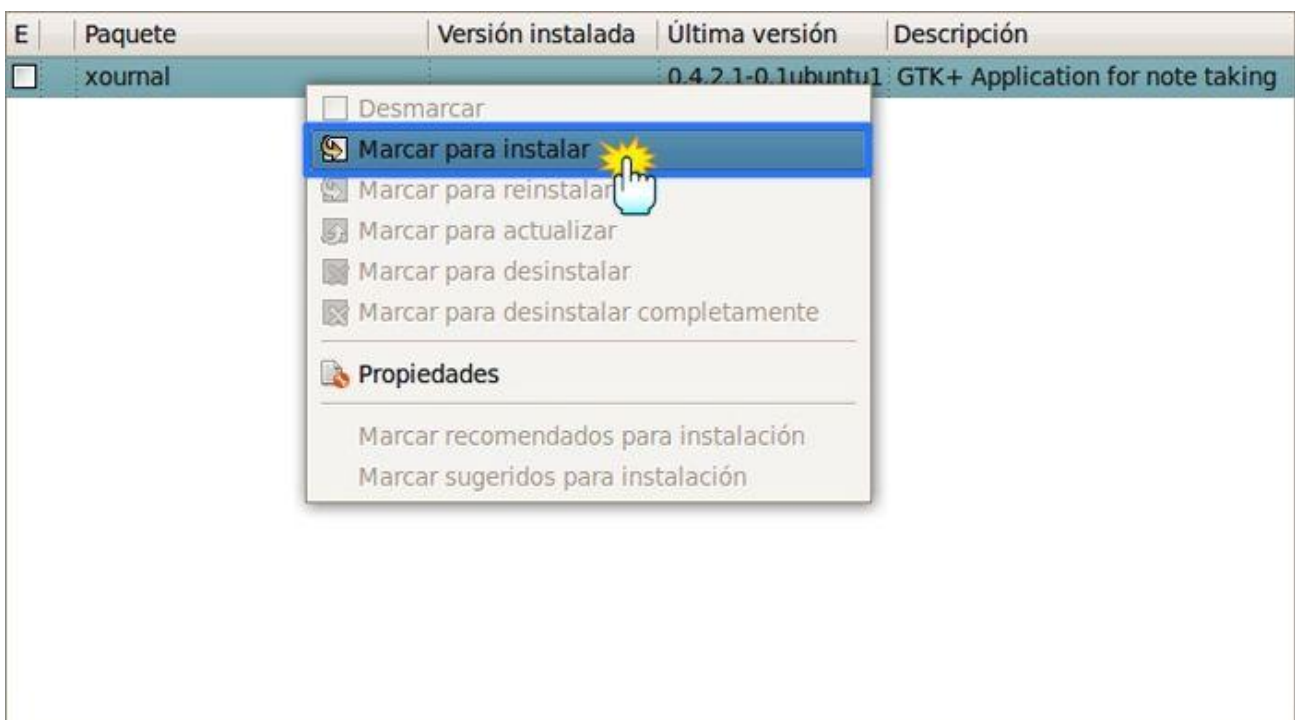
| E | Paquete | Versión instalada | Última versión | Descripción |
|---|---|---|---|---|
|  | xournal |  | 0.4.2.1-0.1ubuntu1 | GTK+ Application for note taking |

Desmarcar
Marcar para instalar
Marcar para reinstalar
Marcar para actualizar
Marcar para desinstalar
Marcar para desinstalar completamente
Propiedades
Marcar recomendados para instalación
Marcar sugeridos para instalación